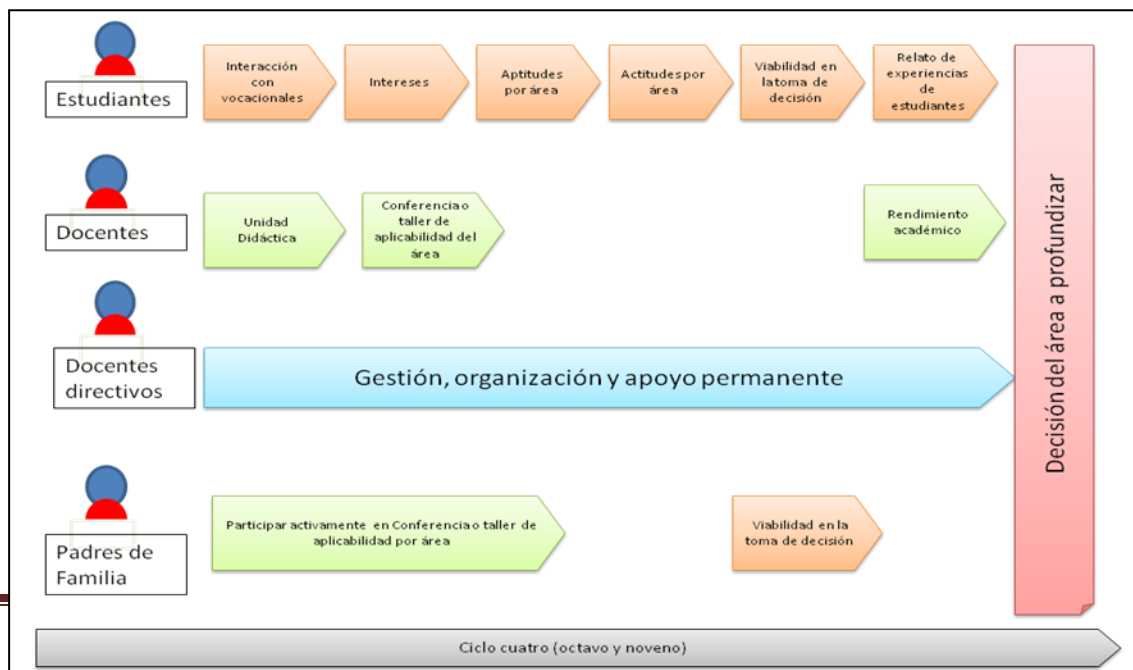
Estudiantes

Interacción con vocacionales

Intereses

Aptitudes por área

Actitudes por área

Viabilidad en latoma de decisión

Relato de experiencias de estudiantes

Docentes

Unidad Didáctica

Conferencia o taller de aplicabilidad del área

Rendimiento académico

Docentes directivos

Gestión, organización y apoyo permanente

Padres de Familia

Participar activamente en Conferencia o taller de aplicabilidad por área

Viabilidad en la toma de decisión

Decisión del área a profundizar

Ciclo cuatro (octavo y noveno)